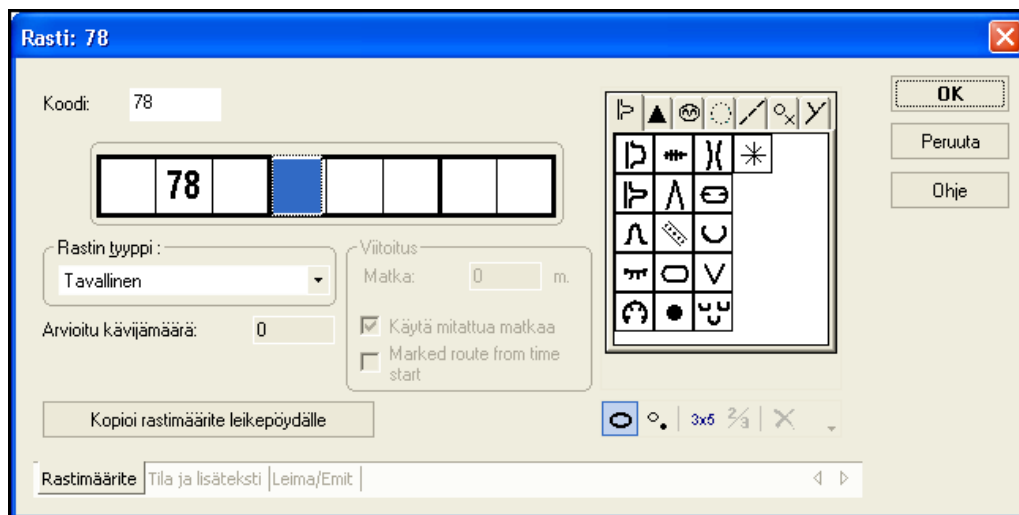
Rasti: 78

Koodi: 78

| | 78 | | | | | | |
|---|---|---|---|---|---|---|---|

Rastin tyyppi :
Tavallinen

Arvioitu kävijämäärä: 0

Viitoitus
Matka: 0 m.
Käytä mitattua matkaa
Marked route from time start

Kopioi rastimäärite leikepöydälle

3x5 $\frac{2}{3}$

OK
Peruuta
Ohje

Rastimäärite | Tila ja lisäteksti | Leima/Emit